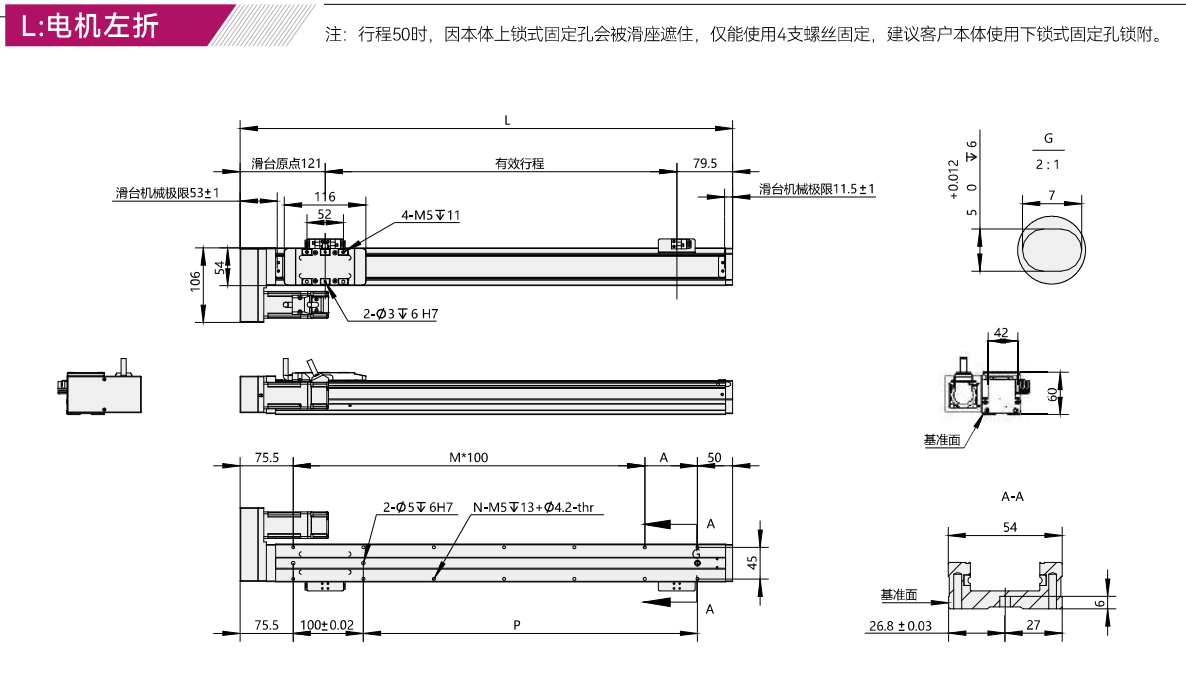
L:电机左折

注：行程50时，因本体上锁式固定孔会被滑座遮住，仅能使用4支螺丝固定，建议客户本体使用下锁式固定孔锁附。

L

滑台原点121

有效行程

79.5

滑台机械极限53±1

滑台机械极限11.5±1

116

52

4-M5 ⊽ 11

54

106

2-Ø3 ⊽ 6 H7

G

2 : 1

+0.012

⊽ 6

0

5

7

42

60

基准面

75.5

M*100

A

50

2-Ø5 ⊽ 6H7

N-M5 ⊽ 13+Ø4.2-thr

A

45

A

75.5

100±0.02

P

A-A

54

基准面

6

26.8 ±0.03

27